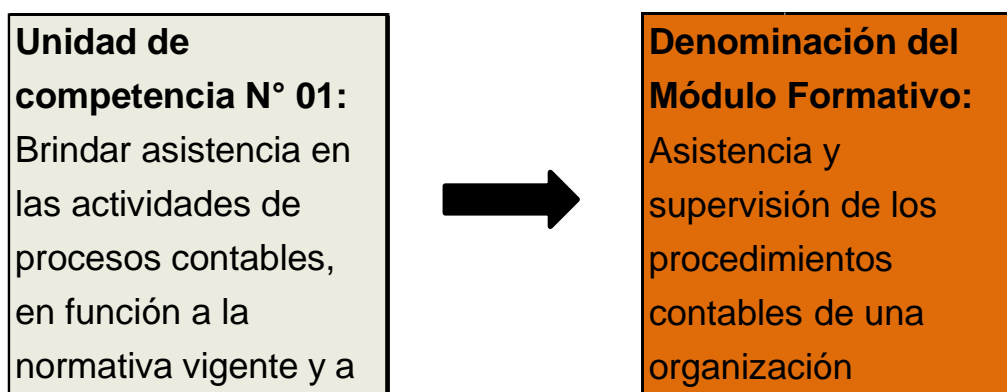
Unidad de competencia N° 01: Brindar asistencia en las actividades de procesos contables, en función a la normativa vigente y a

Denominación del Módulo Formativo: Asistencia y supervisión de los procedimientos contables de una organización